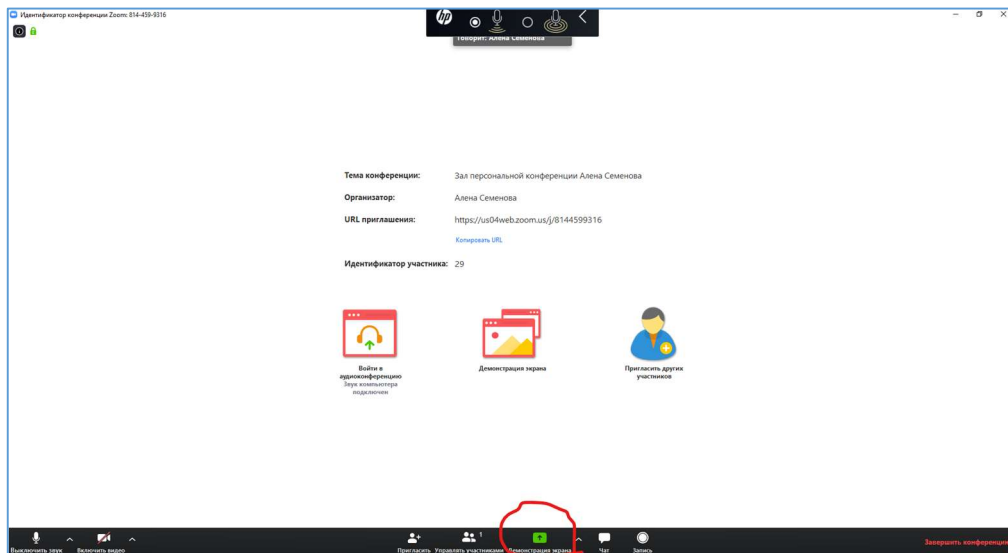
Идентификатор конференции Zoom: 814-459-9316

Говорит: Алена Семенова

Тема конференции: Зал персональной конференции Алена Семенова

Организатор: Алена Семенова

URL приглашения: https://us04web.zoom.us/j/8144599316

Копировать URL

Идентификатор участника: 29

Войти в аудиоконференцию
Звук компьютера подключен

Демонстрация экрана

Пригласить других участников

Выключить звук

Включить видео

Пригласить

Управлять участниками 1

Демонстрация экрана

Чат

Запись

Завершить конференцию